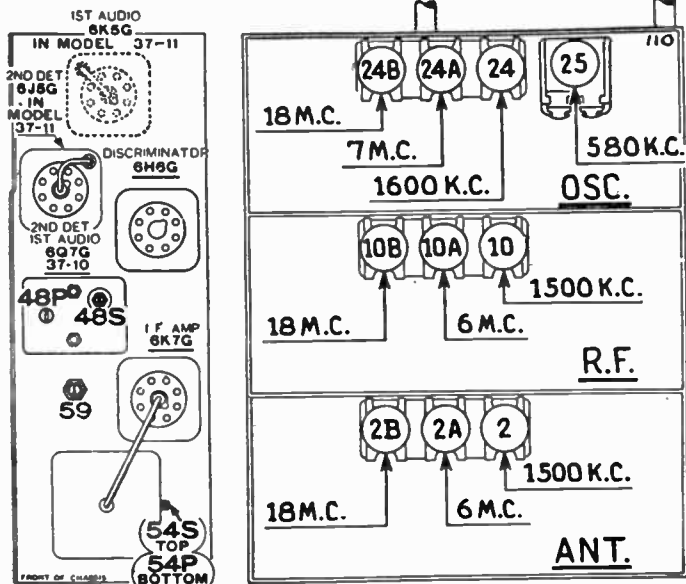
IST AUDIO
6K5G
IN MODEL 37-11

2ND DET 6J5G IN MODEL 37-11

DISCRIMINATOR
6H6G

2ND DET IST AUDIO
6Q7G
37-10

48P
48S

I.F. AMP
6K7G

59

54S
TOP
54P
BOTTOM

FRONT OF CHASSIS

110

24B
24A
24
25
18 M.C.
7 M.C.
1600 K.C.
580 K.C.
OSC.

10B
10A
10
1500 K.C.
18 M.C.
6 M.C.
R.F.

2B
2A
2
1500 K.C.
18 M.C.
6 M.C.
ANT.